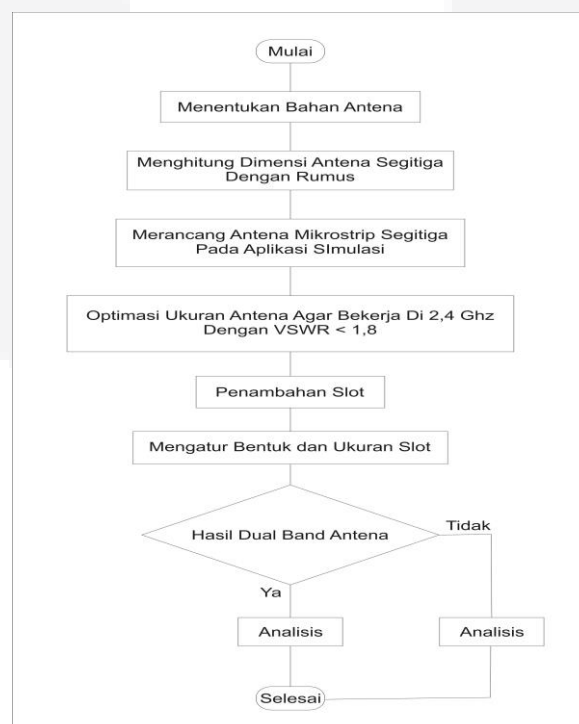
Mulai

Menentukan Bahan Antena

Menghitung Dimensi Antena Segitiga Dengan Rumus

Merancang Antena Mikrostrip Segitiga Pada Aplikasi SImulasi

Optimasi Ukuran Antena Agar Bekerja Di 2,4 Ghz Dengan VSWR < 1,8

Penambahan Slot

Mengatur Bentuk dan Ukuran Slot

Hasil Dual Band Antena

Tidak

Ya

Analisis

Analisis

Selesai